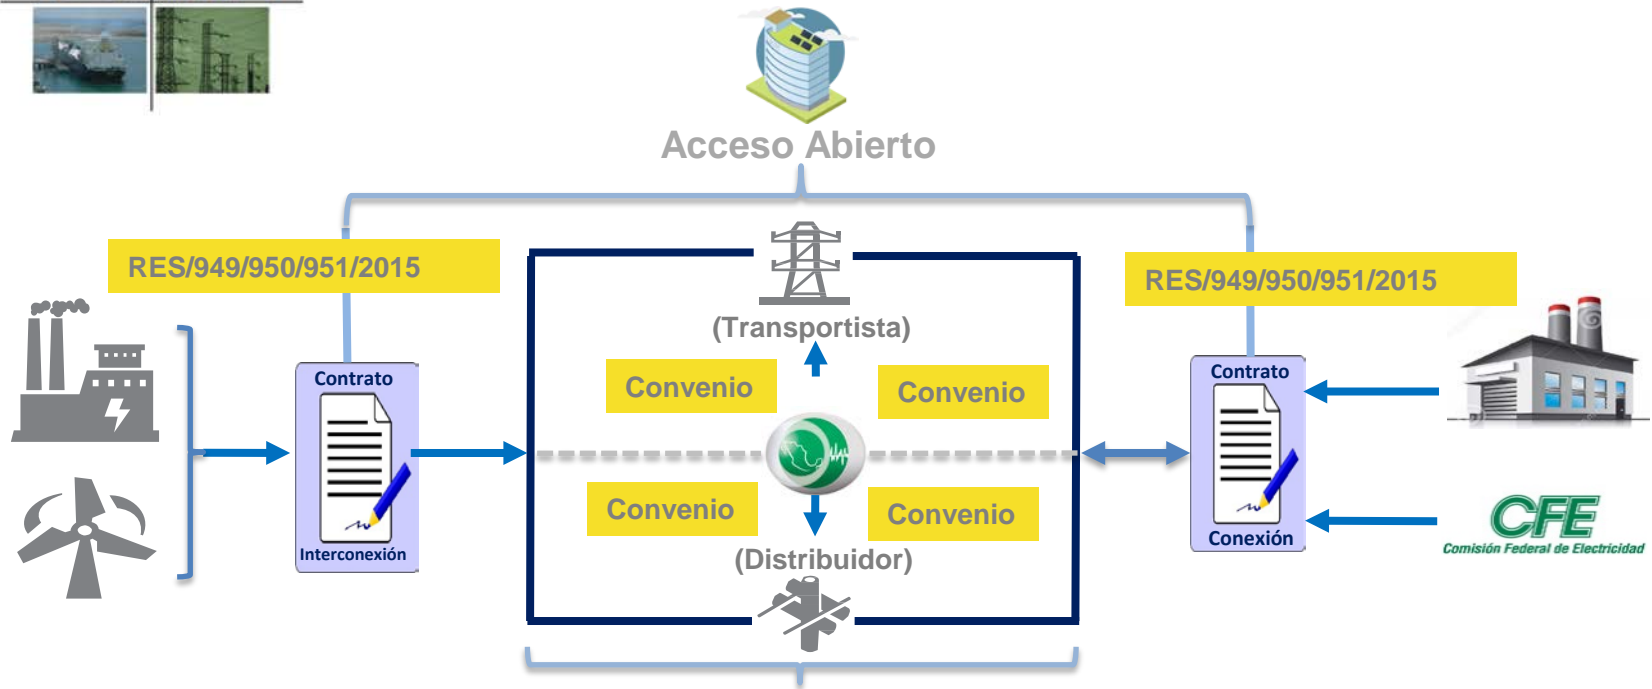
Acceso Abierto

RES/949/950/951/2015

Contrato

Interconexión

(Transportista)

Convenio

Convenio

Convenio

Convenio

(Distribuidor)

RES/949/950/951/2015

Contrato

Conexión

CFE
Comisión Federal de Electricidad